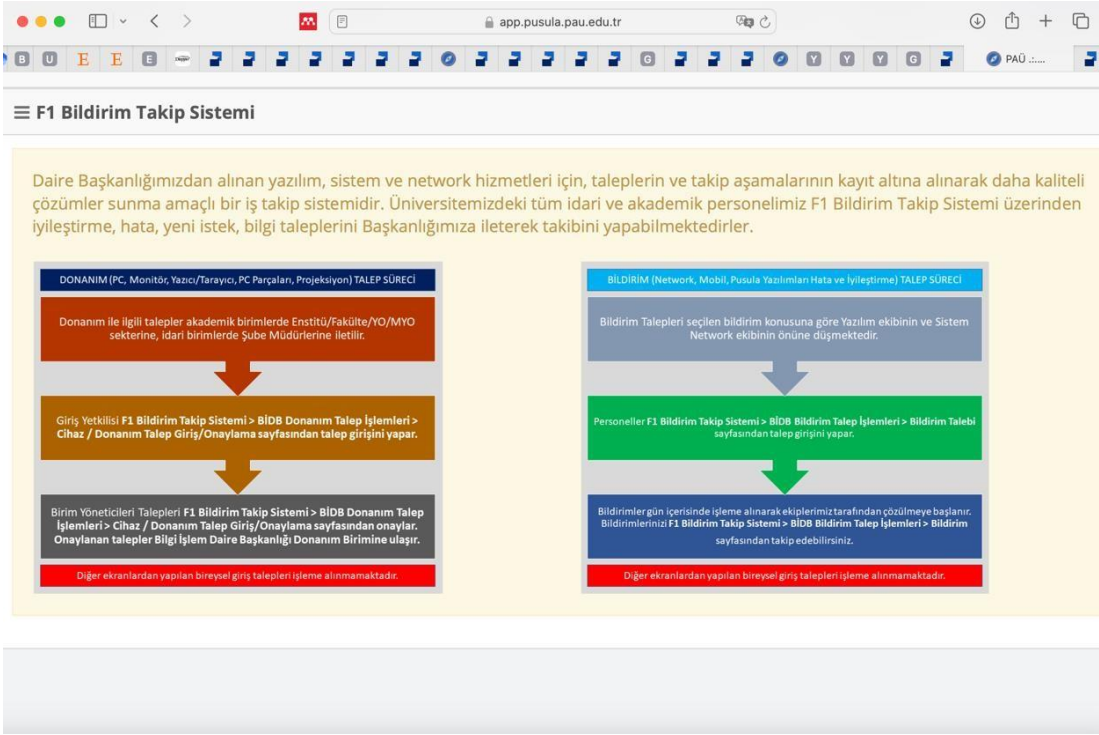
app.pusula.pau.edu.tr

PAÜ :....

≡ F1 Bildirim Takip Sistemi

Daire Başkanlığımızdan alınan yazılım, sistem ve network hizmetleri için, taleplerin ve takip aşamalarının kayıt altına alınarak daha kaliteli çözümler sunma amaçlı bir iş takip sistemidir. Üniversitemizdeki tüm idari ve akademik personelimiz F1 Bildirim Takip Sistemi üzerinden iyileştirme, hata, yeni istek, bilgi taleplerini Başkanlığımıza ileterek takibini yapabilmektedirler.

DONANIM (PC, Monitör, Yazıcı/Tarayıcı, PC Parçaları, Projeksiyon) TALEP SÜRECİ

Donanım ile ilgili talepler akademik birimlerde Enstitü/Fakülte/YO/MYO sekterine, idari birimlerde Şube Müdürlerine iletilir.

Giriş Yetkilisi F1 Bildirim Takip Sistemi > BİDB Donanım Talep İşlemleri > Cihaz / Donanım Talep Giriş/Onaylama sayfasından talep girişini yapar.

Birim Yöneticileri Talepleri F1 Bildirim Takip Sistemi > BİDB Donanım Talep İşlemleri > Cihaz / Donanım Talep Giriş/Onaylama sayfasından onaylar. Onaylanan talepler Bilgi İşlem Daire Başkanlığı Donanım Birimine ulaşır.

Diğer ekranlardan yapılan bireysel giriş talepleri işleme alınmamaktadır.

BİLDİRİM (Network, Mobil, Pusula Yazılımları Hata ve İyileştirme) TALEP SÜRECİ

Bildirim Talepleri seçilen bildirim konusuna göre Yazılım ekibinin ve Sistem Network ekibinin önüne düşmektedir.

Personeller F1 Bildirim Takip Sistemi > BİDB Bildirim Talep İşlemleri > Bildirim Talebi sayfasından talep girişini yapar.

Bildirimler gün içerisinde işleme alınarak ekiplerimiz tarafından çözülmeye başlanır. Bildirimlerinizi F1 Bildirim Takip Sistemi > BİDB Bildirim Talep İşlemleri > Bildirim sayfasından takip edebilirsiniz.

Diğer ekranlardan yapılan bireysel giriş talepleri işleme alınmamaktadır.